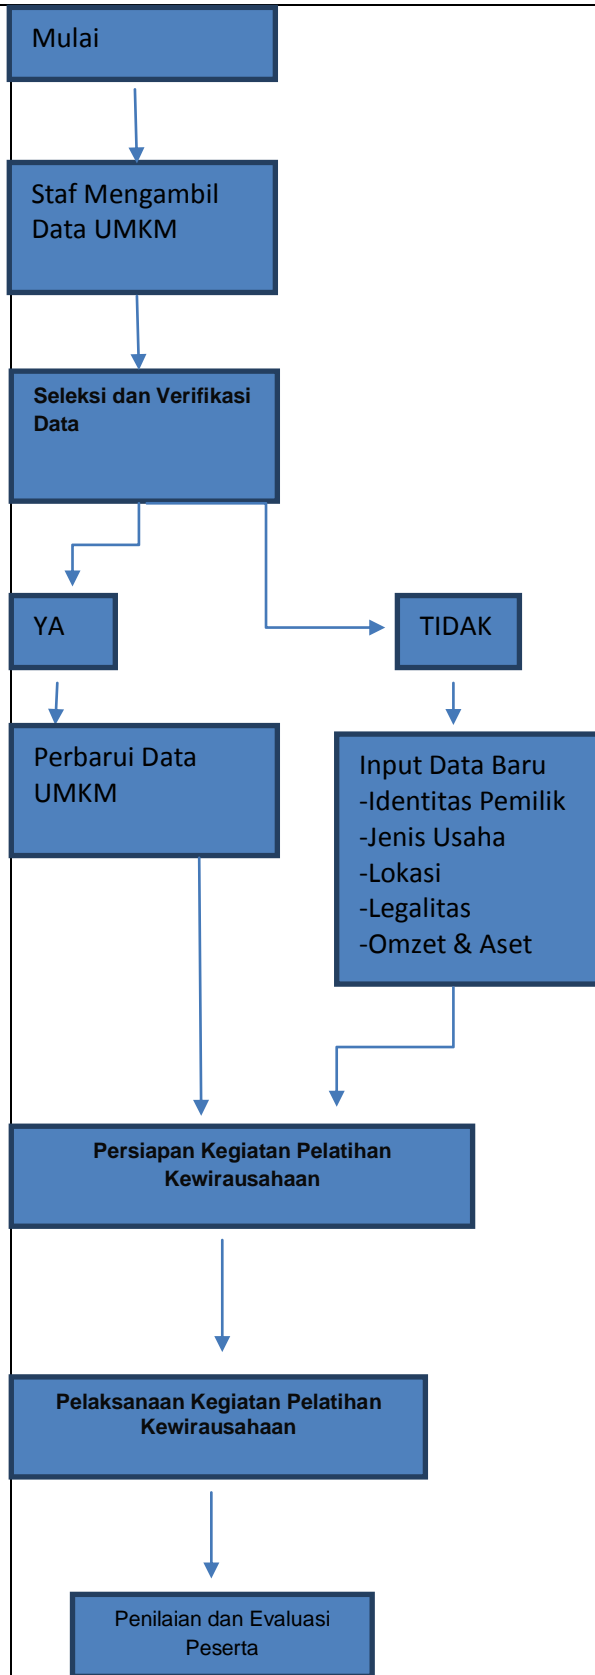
Mulai

Staf Mengambil Data UMKM

Seleksi dan Verifikasi Data

YA

TIDAK

Perbarui Data UMKM

Input Data Baru
-Identitas Pemilik
-Jenis Usaha
-Lokasi
-Legalitas
-Omzet & Aset

Persiapan Kegiatan Pelatihan Kewirausahaan

Pelaksanaan Kegiatan Pelatihan Kewirausahaan

Penilaian dan Evaluasi Peserta